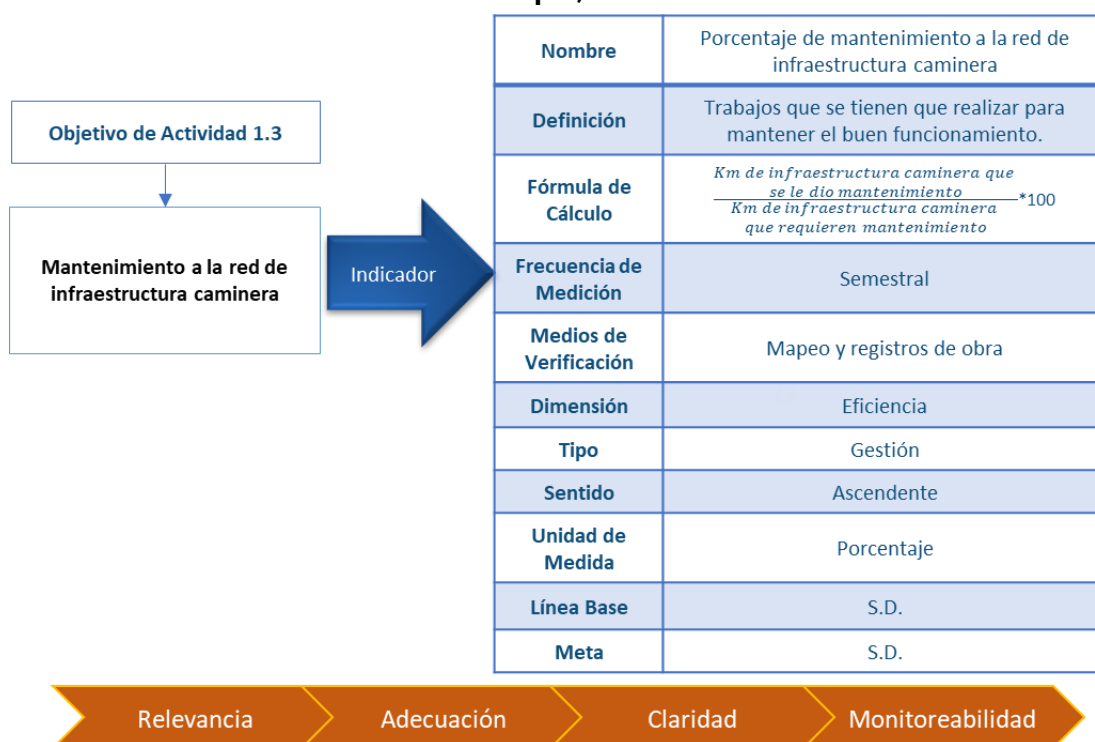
Objetivo de Actividad 1.3

Mantenimiento a la red de infraestructura caminera

Indicador

| Nombre | Porcentaje de mantenimiento a la red de infraestructura caminera |
|---|---|
| Definición | Trabajos que se tienen que realizar para mantener el buen funcionamiento. |
| Fórmula de Cálculo | $\frac{Km\ de\ infraestructura\ caminera\ que\ se\ le\ dio\ mantenimiento}{Km\ de\ infraestructura\ caminera\ que\ requieren\ mantenimiento}*100$ |
| Frecuencia de Medición | Semestral |
| Medios de Verificación | Mapeo y registros de obra |
| Dimensión | Eficiencia |
| Tipo | Gestión |
| Sentido | Ascendente |
| Unidad de Medida | Porcentaje |
| Línea Base | S.D. |
| Meta | S.D. |

Relevancia Adecuación Claridad Monitoreabilidad